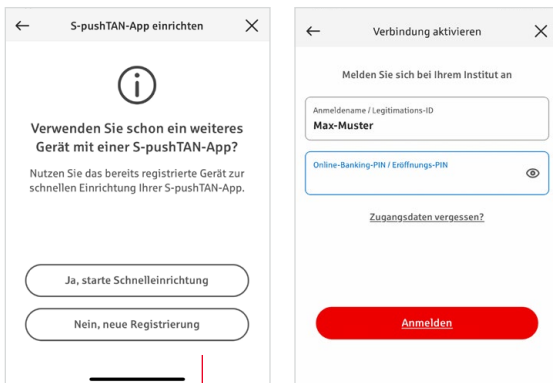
S-pushTAN-App einrichten

Verwenden Sie schon ein weiteres Gerät mit einer S-pushTAN-App?

Nutzen Sie das bereits registrierte Gerät zur schnellen Einrichtung Ihrer S-pushTAN-App.

Ja, starte Schnelleinrichtung

Nein, neue Registrierung

Verbindung aktivieren

Melden Sie sich bei Ihrem Institut an

Anmeldename / Legitimations-ID
Max-Muster

Online-Banking-PIN / Eröffnungs-PIN

Zugangsdaten vergessen?

Anmelden